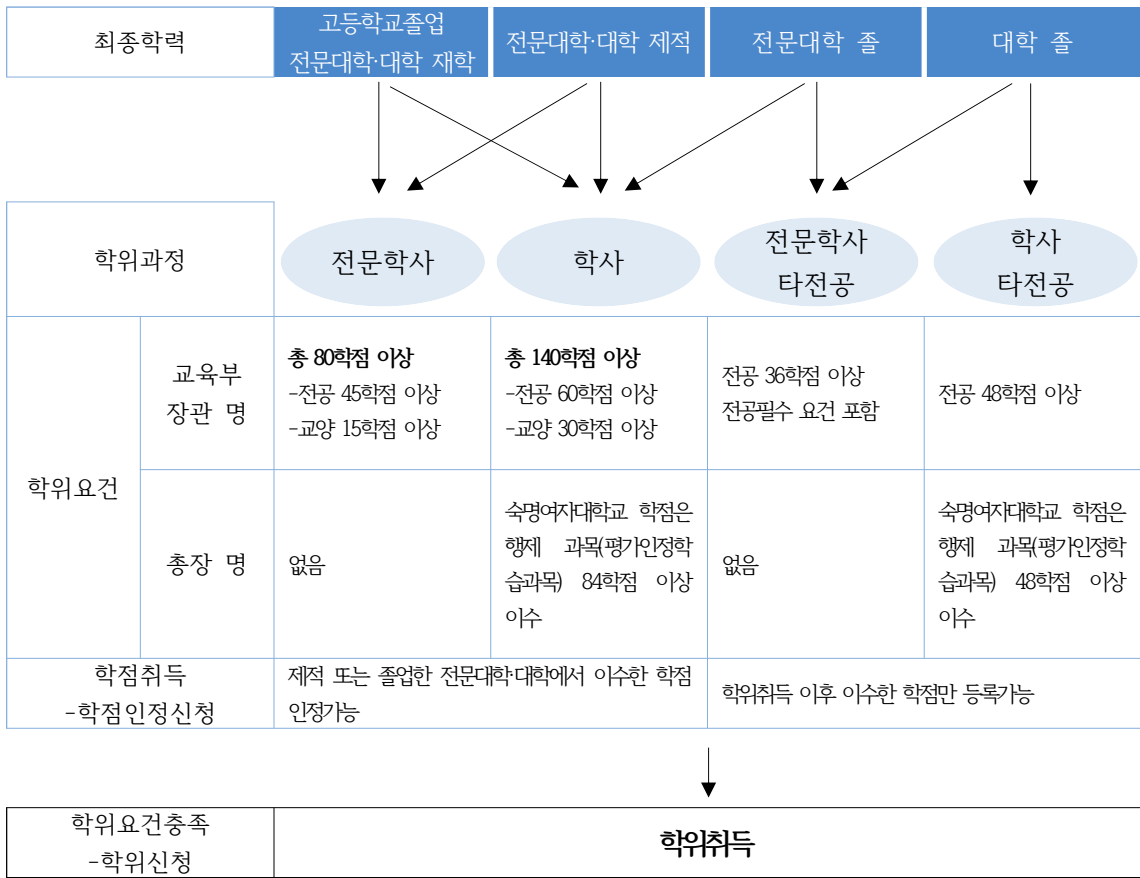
| 최종학력 | 고등학교졸업 전문대학·대학 재학 | 전문대학·대학 제적 | 전문대학 졸 | 대학 졸 |
|---|---|---|---|---|

| 학위과정 | 전문학사 | 학사 | 전문학사 타전공 | 학사 타전공 |
|---|---|---|---|---|

| 학위요건 | 교육부 장관 명 | **총 80학점 이상** -전공 45학점 이상 -교양 15학점 이상 | **총 140학점 이상** -전공 60학점 이상 -교양 30학점 이상 | 전공 36학점 이상 전공필수 요건 포함 | 전공 48학점 이상 |
|---|---|---|---|---|---|
| | 총장 명 | 없음 | 숙명여자대학교 학점은행제 과목(평가인정학습과목) 84학점 이상 이수 | 없음 | 숙명여자대학교 학점은행제 과목(평가인정학습과목) 48학점 이상 이수 |
| 학점취득 -학점인정신청 | | 제적 또는 졸업한 전문대학·대학에서 이수한 학점 인정가능 | | 학위취득 이후 이수한 학점만 등록가능 | |

| 학위요건충족 -학위신청 | **학위취득** |
|---|---|